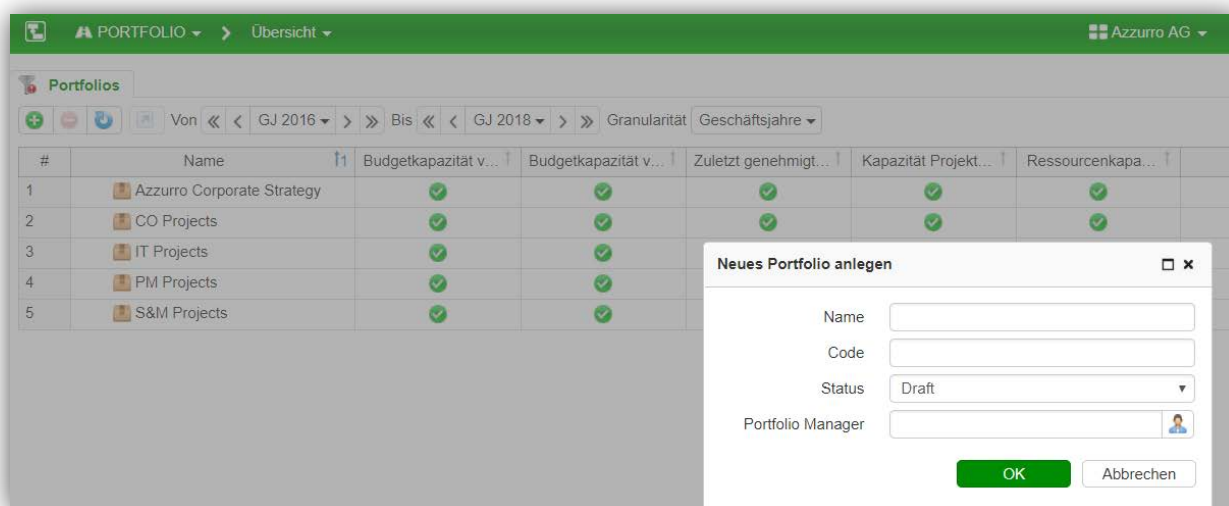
PORTFOLIO ▾ > Übersicht ▾

Azzurro AG ▾

Portfolios

Von « < GJ 2016 ▾ > » Bis « < GJ 2018 ▾ > » Granularität Geschäftsjahre ▾

| # | Name | Budgetkapazität v... | Budgetkapazität v... | Zuletzt genehmigt... | Kapazität Projekt... | Ressourcenkapa... |
|---|---|---|---|---|---|---|
| 1 | Azzurro Corporate Strategy | | | | | |
| 2 | CO Projects | | | | | |
| 3 | IT Projects | | | | | |
| 4 | PM Projects | | | | | |
| 5 | S&M Projects | | | | | |

Neues Portfolio anlegen

Name

Code

Status Draft

Portfolio Manager

OK Abbrechen